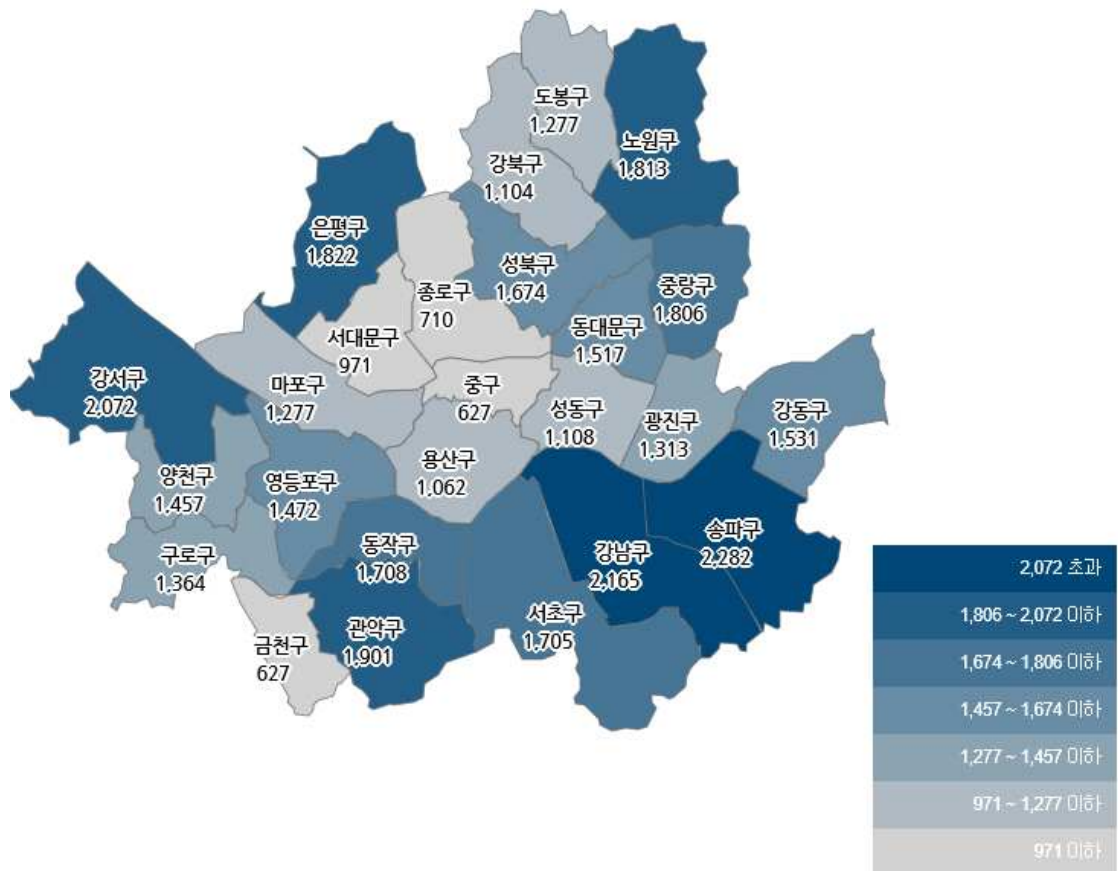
도봉구
1,277

노원구
1,813

강북구
1,104

은평구
1,822

성북구
1,674

종로구
710

중랑구
1,806

서대문구
971

동대문구
1,517

강서구
2,072

마포구
1,277

중구
627

성동구
1,108

광진구
1,313

강동구
1,531

양천구
1,457

영등포구
1,472

용산구
1,062

송파구
2,282

강남구
2,165

동작구
1,708

구로구
1,364

서초구
1,705

관악구
1,901

금천구
627

2,072 초과
1,806 ~ 2,072 이하
1,674 ~ 1,806 이하
1,457 ~ 1,674 이하
1,277 ~ 1,457 이하
971 ~ 1,277 이하
971 이하